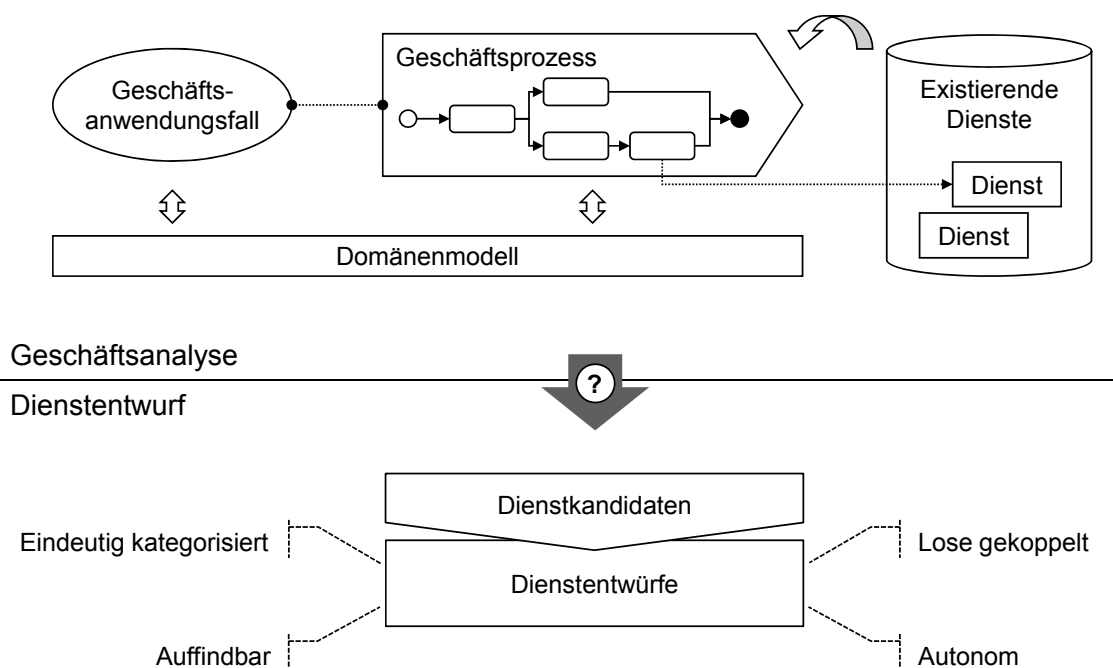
Geschäftsanwendungsfall

Geschäftsprozess

Existierende Dienste

Dienst

Dienst

Domänenmodell

Geschäftsanalyse

?

Dienstentwurf

Dienstkandidaten

Eindeutig kategorisiert

Lose gekoppelt

Dienstentwürfe

Auffindbar

Autonom